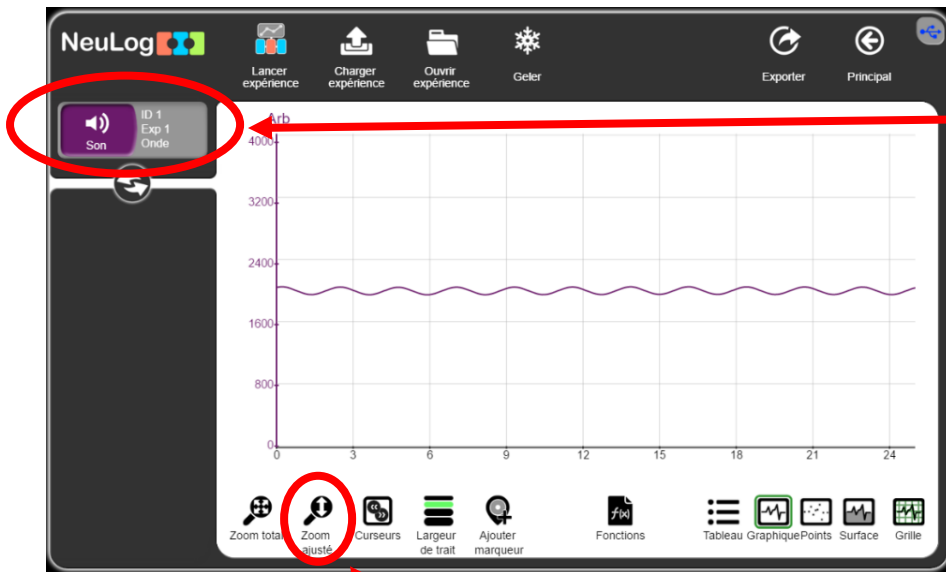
NeuLog

Lancer expérience

Charger expérience

Ouvrir expérience

Geler

Exporter

Principal

Son

ID 1
Exp 1
Onde

Arb

4000

3200

2400

1600

800

0

0 3 6 9 12 15 18 21 24

Zoom total

Zoom ajusté

Curseurs

Largeur de trait

Ajouter marqueur

Fonctions

Tableau

Graphique

Points

Surface

Grille